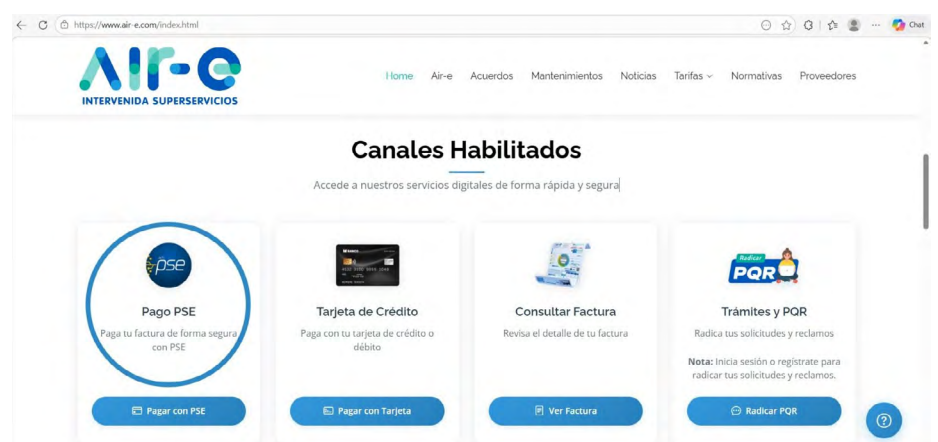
https://www.air-e.com/index.html

Chat

Air-e
INTERVENIDA SUPERSERVICIOS

Home Air-e Acuerdos Mantenimientos Noticias Tarifas Normativas Proveedores

Canales Habilitados

Accede a nuestros servicios digitales de forma rápida y segura

pse

Pago PSE

Paga tu factura de forma segura con PSE

Pagar con PSE

Tarjeta de Crédito

Paga con tu tarjeta de crédito o débito

Pagar con Tarjeta

Consultar Factura

Revisa el detalle de tu factura

Ver Factura

Radicar PQR

Trámites y PQR

Radica tus solicitudes y reclamos

**Nota:** Inicia sesión o regístrate para radicar tus solicitudes y reclamos.

Radicar PQR